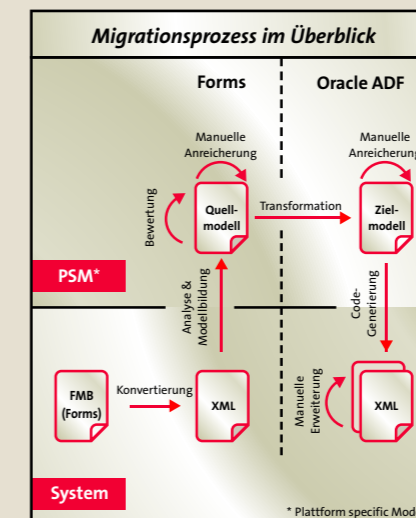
Migrationsprozess im Überblick

Forms

Oracle ADF

Manuelle Anreicherung

Manuelle Anreicherung

Bewertung

Quellmodell

Transformation

Zielmodell

PSM*

Analyse & Modellbildung

Code-Generierung

FMB (Forms)

Konvertierung

XML

Manuelle Erweiterung

XML

System

* Plattform specific Mod